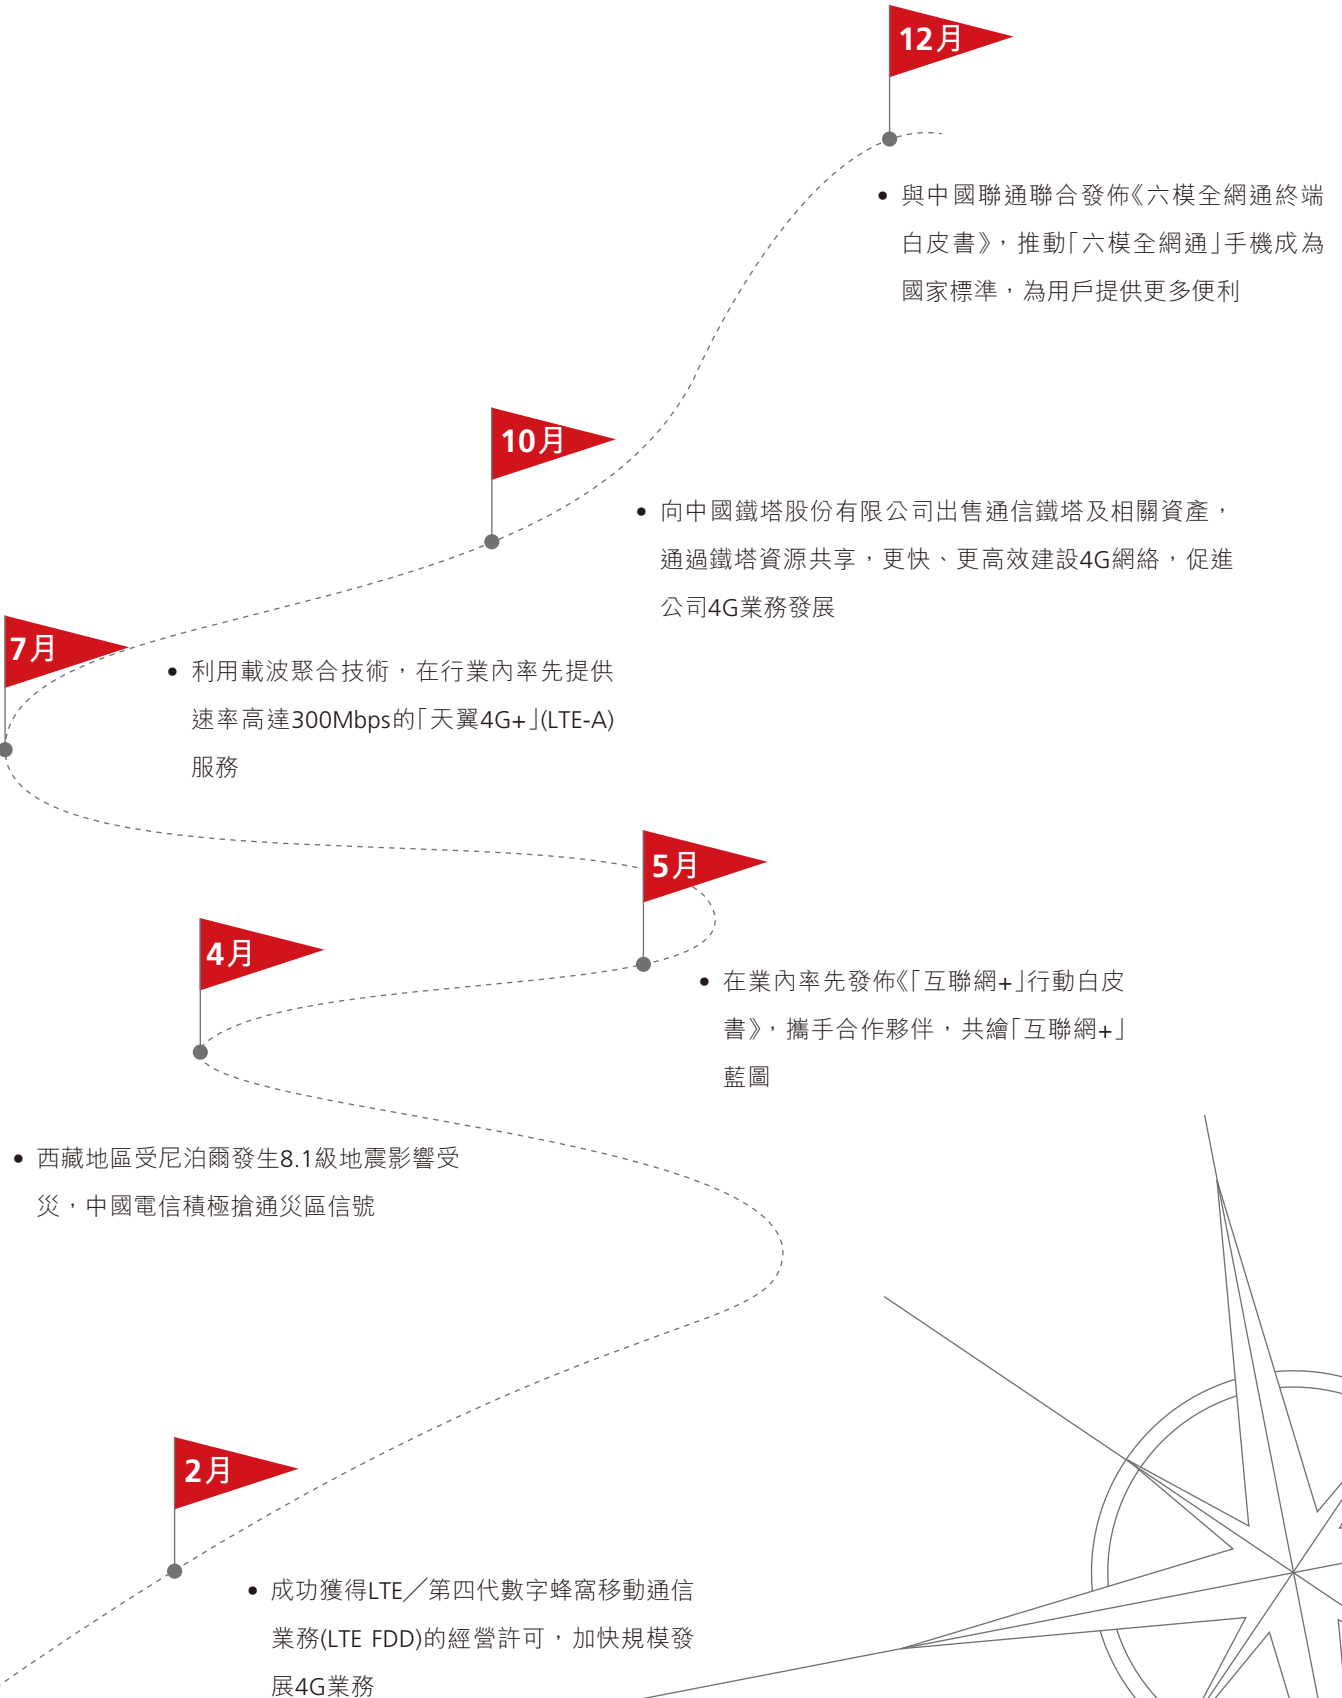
12月

• 與中國聯通聯合發佈《六模全網通終端白皮書》，推動「六模全網通」手機成為國家標準，為用戶提供更多便利

10月

• 向中國鐵塔股份有限公司出售通信鐵塔及相關資產，通過鐵塔資源共享，更快、更高效建設4G網絡，促進公司4G業務發展

7月

• 利用載波聚合技術，在行業內率先提供速率高達300Mbps的「天翼4G+」(LTE-A)服務

5月

• 在業內率先發佈《「互聯網+」行動白皮書》，攜手合作夥伴，共繪「互聯網+」藍圖

4月

• 西藏地區受尼泊爾發生8.1級地震影響受災，中國電信積極搶通災區信號

2月

• 成功獲得LTE／第四代數字蜂窩移動通信業務(LTE FDD)的經營許可，加快規模發展4G業務